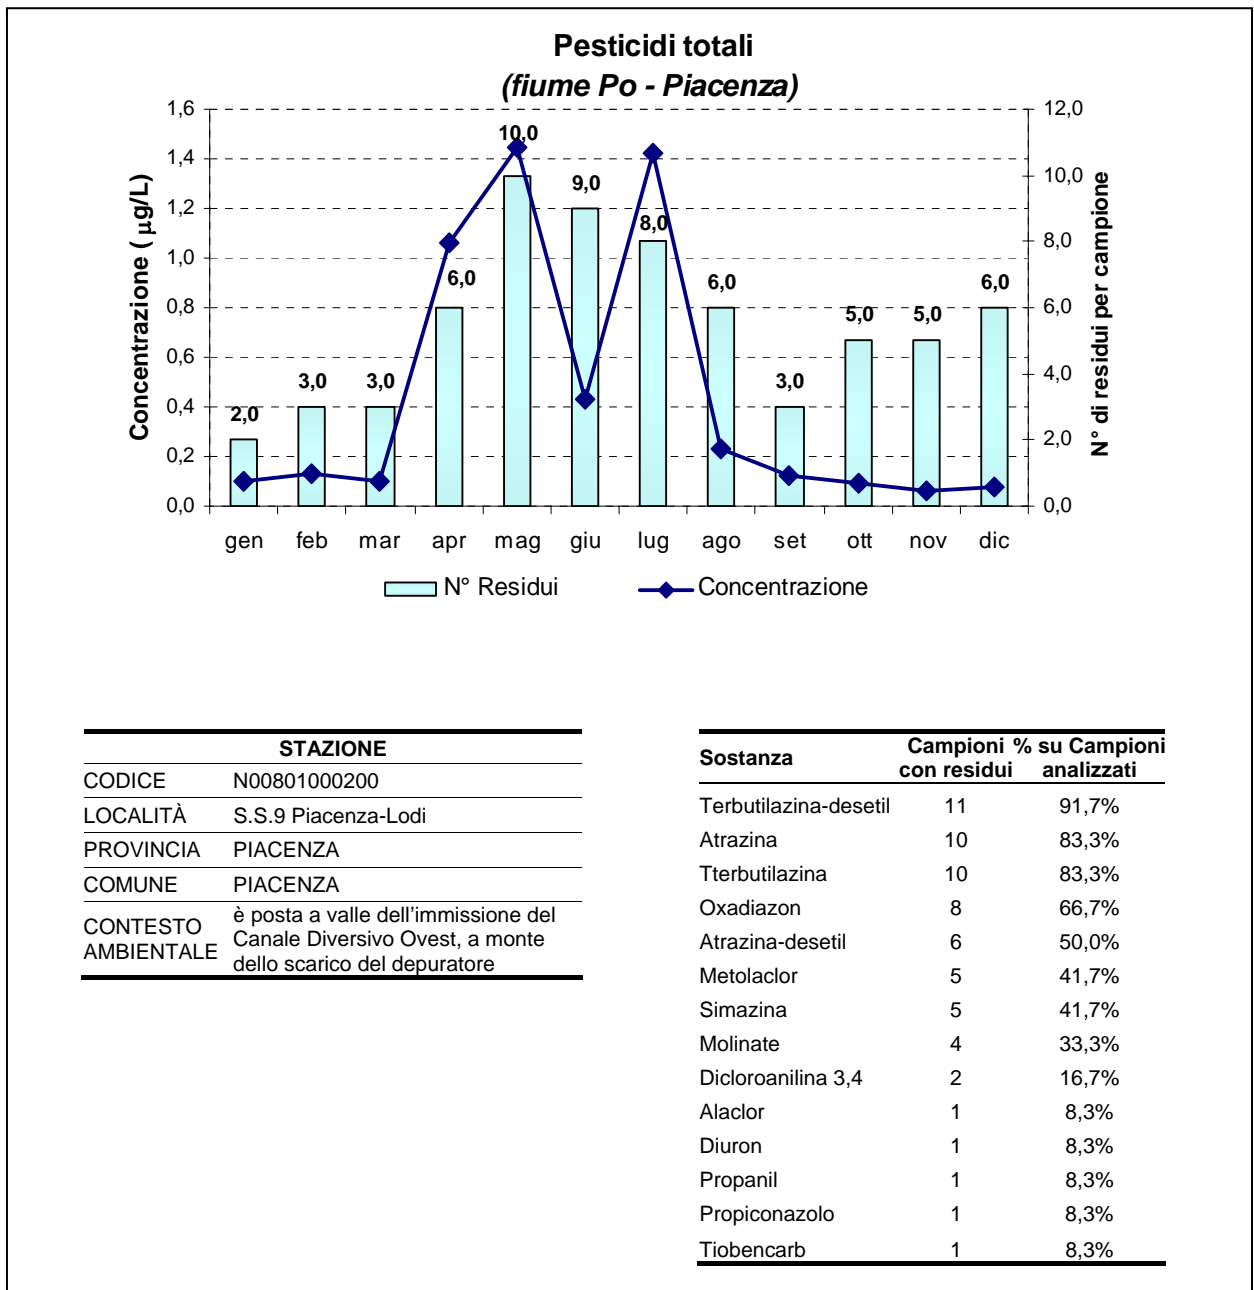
Pesticidi totali
(fiume Po - Piacenza)

Concentrazione ( $\mu$g/L)
1,6
1,4
1,2
1,0
0,8
0,6
0,4
0,2
0,0

N° di residui per campione
12,0
10,0
8,0
6,0
4,0
2,0
0,0

2,0
3,0
3,0
6,0
10,0
9,0
8,0
6,0
3,0
5,0
5,0
6,0

gen feb mar apr mag giu lug ago set ott nov dic

N° Residui
Concentrazione

| STAZIONE | |
|---|---|
| CODICE | N00801000200 |
| LOCALITÀ | S.S.9 Piacenza-Lodi |
| PROVINCIA | PIACENZA |
| COMUNE | PIACENZA |
| CONTESTO AMBIENTALE | è posta a valle dell'immissione del Canale Diversivo Ovest, a monte dello scarico del depuratore |

| Sostanza | Campioni con residui | % su Campioni analizzati |
|---|---|---|
| Terbutilazina-desetil | 11 | 91,7% |
| Atrazina | 10 | 83,3% |
| Tterbutilazina | 10 | 83,3% |
| Oxadiazon | 8 | 66,7% |
| Atrazina-desetil | 6 | 50,0% |
| Metolaclor | 5 | 41,7% |
| Simazina | 5 | 41,7% |
| Molinate | 4 | 33,3% |
| Dicloroanilina 3,4 | 2 | 16,7% |
| Alaclor | 1 | 8,3% |
| Diuron | 1 | 8,3% |
| Propanil | 1 | 8,3% |
| Propiconazolo | 1 | 8,3% |
| Tiobencarb | 1 | 8,3% |